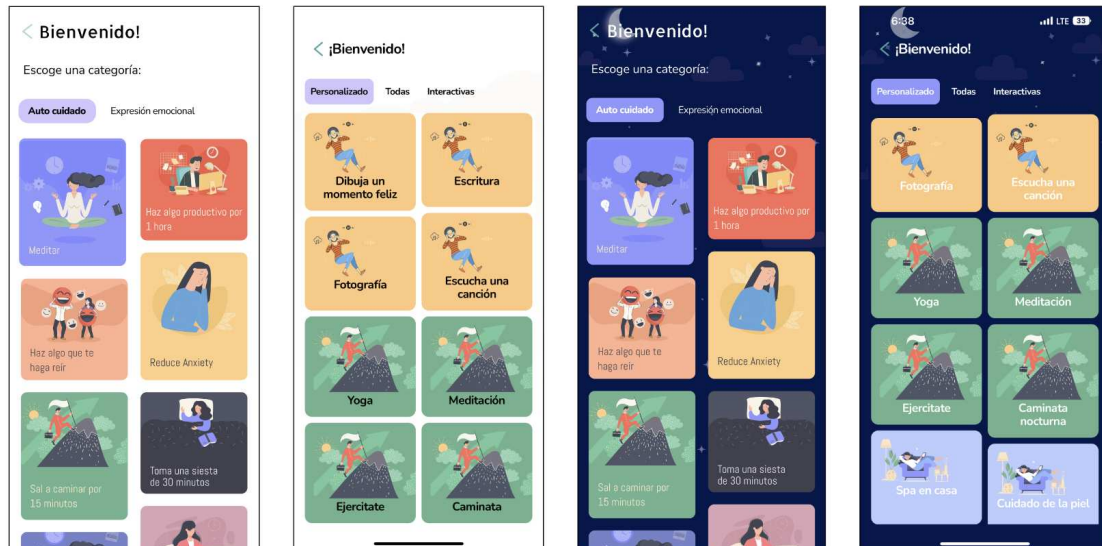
Bienvenido!

Escoge una categoría:

Auto cuidado
Expresión emocional

Meditar

Haz algo productivo por 1 hora

Haz algo que te haga reír

Reduce Anxiety

Sal a caminar por 15 minutos

Toma una siesta de 30 minutos

¡Bienvenido!

Personalizado
Todas
Interactivas

Dibuja un momento feliz

Escritura

Fotografía

Escucha una canción

Yoga

Meditación

Ejercitate

Caminata

Bienvenido!

Escoge una categoría:

Auto cuidado
Expresión emocional

Meditar

Haz algo productivo por 1 hora

Haz algo que te haga reír

Reduce Anxiety

Sal a caminar por 15 minutos

Toma una siesta de 30 minutos

6:38
LTE 33

¡Bienvenido!

Personalizado
Todas
Interactivas

Fotografía

Escucha una canción

Yoga

Meditación

Ejercitate

Caminata nocturna

Spa en casa

Cuidado de la piel